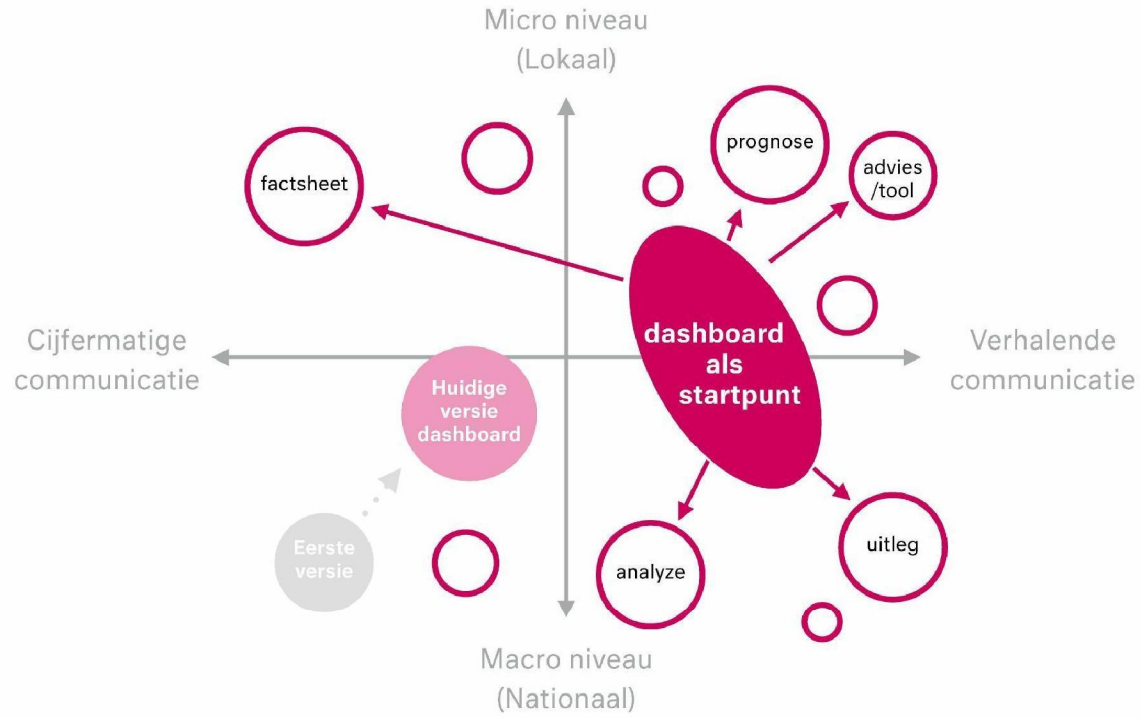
Micro niveau
(Lokaal)

prognose

advies
/tool

factsheet

Cijfermatige
communicatie

dashboard
als
startpunt

Verhalende
communicatie

Huidige
versie
dashboard

Eerste
versie

analyze

uitleg

Macro niveau
(Nationaal)